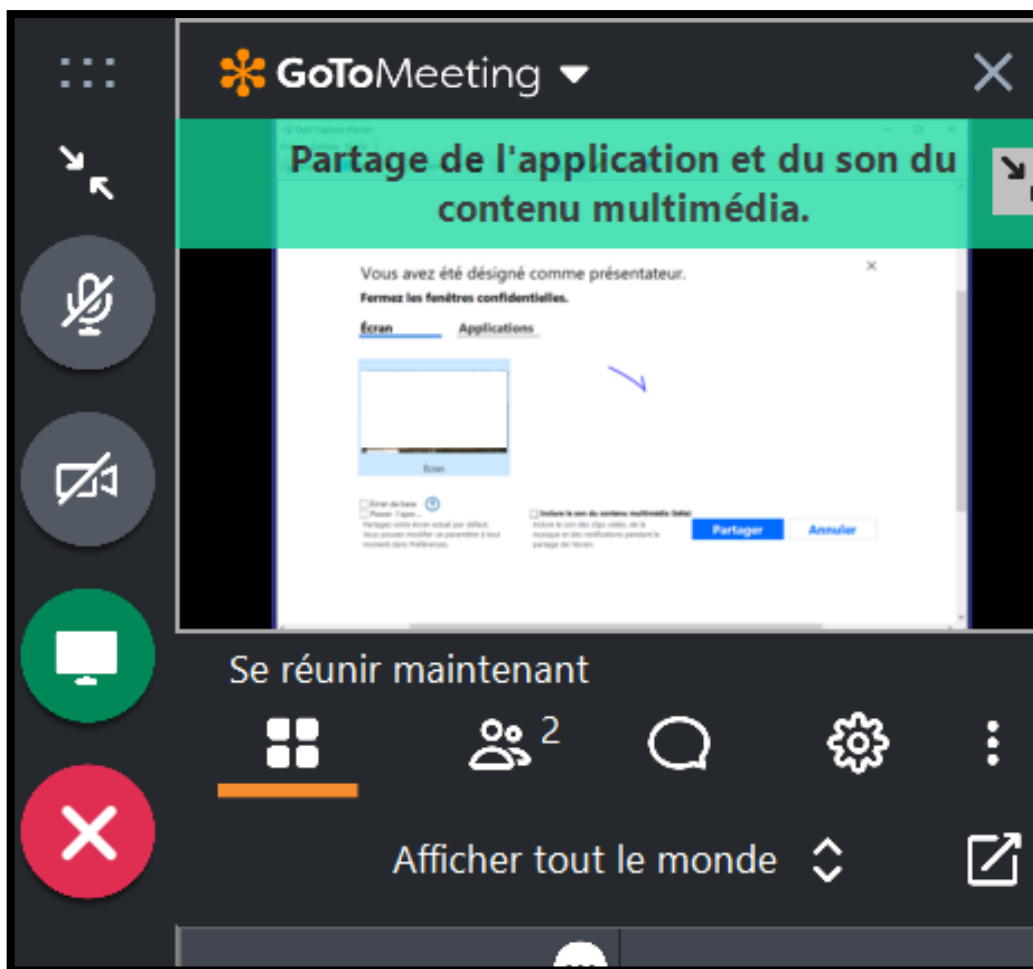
GoToMeeting

Partage de l'application et du son du contenu multimédia.

Vous avez été désigné comme présentateur.
Fermez les fenêtres confidentielles.

Écran Applications

Écran

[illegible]

Partager Annuler

Se réunir maintenant

2

Afficher tout le monde